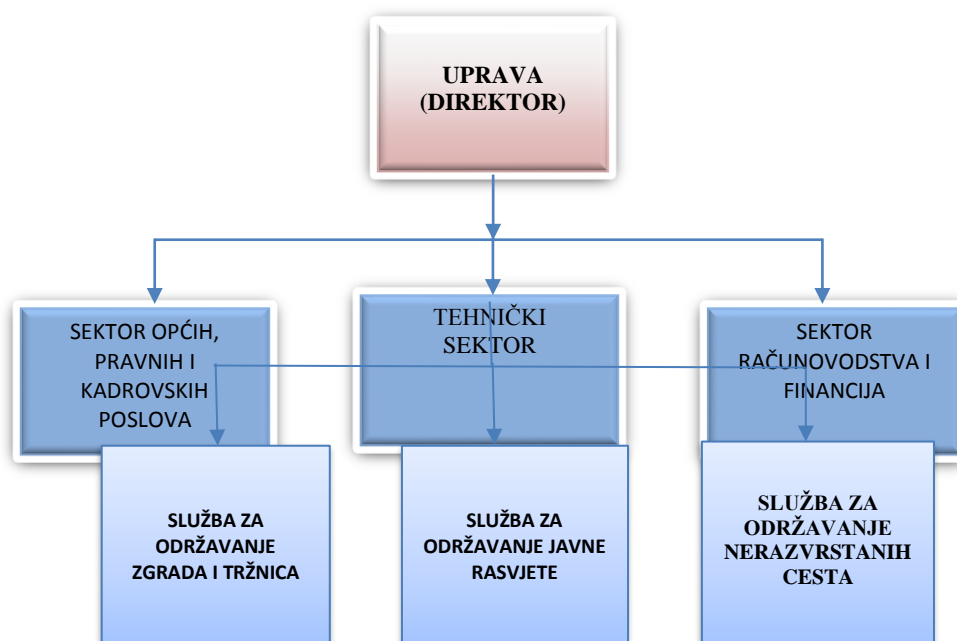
UPRAVA
(DIREKTOR)

SEKTOR OPĆIH, PRAVNIH I KADROVSKIH POSLOVA

TEHNIČKI SEKTOR

SEKTOR RAČUNOVODSTVA I FINANCIJA

SLUŽBA ZA ODRŽAVANJE ZGRADA I TRŽNICA

SLUŽBA ZA ODRŽAVANJE JAVNE RASVJETE

SLUŽBA ZA ODRŽAVANJE NERAZVRSTANIH CESTA